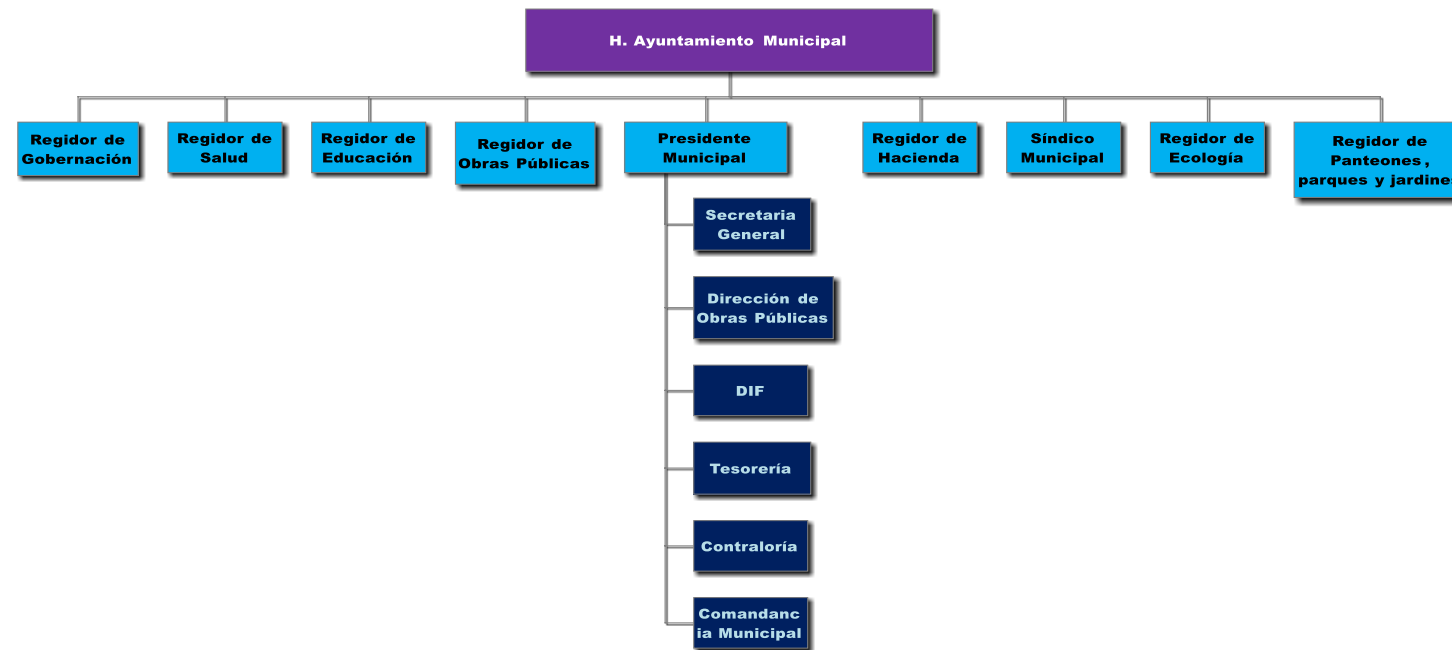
H. Ayuntamiento Municipal

Regidor de Gobernación

Regidor de Salud

Regidor de Educación

Regidor de Obras Públicas

Presidente Municipal

Regidor de Hacienda

Síndico Municipal

Regidor de Ecología

Regidor de Panteones , parques y jardine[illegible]

Secretaria General

Dirección de Obras Públicas

DIF

Tesorería

Contraloría

Comandanc ia Municipal